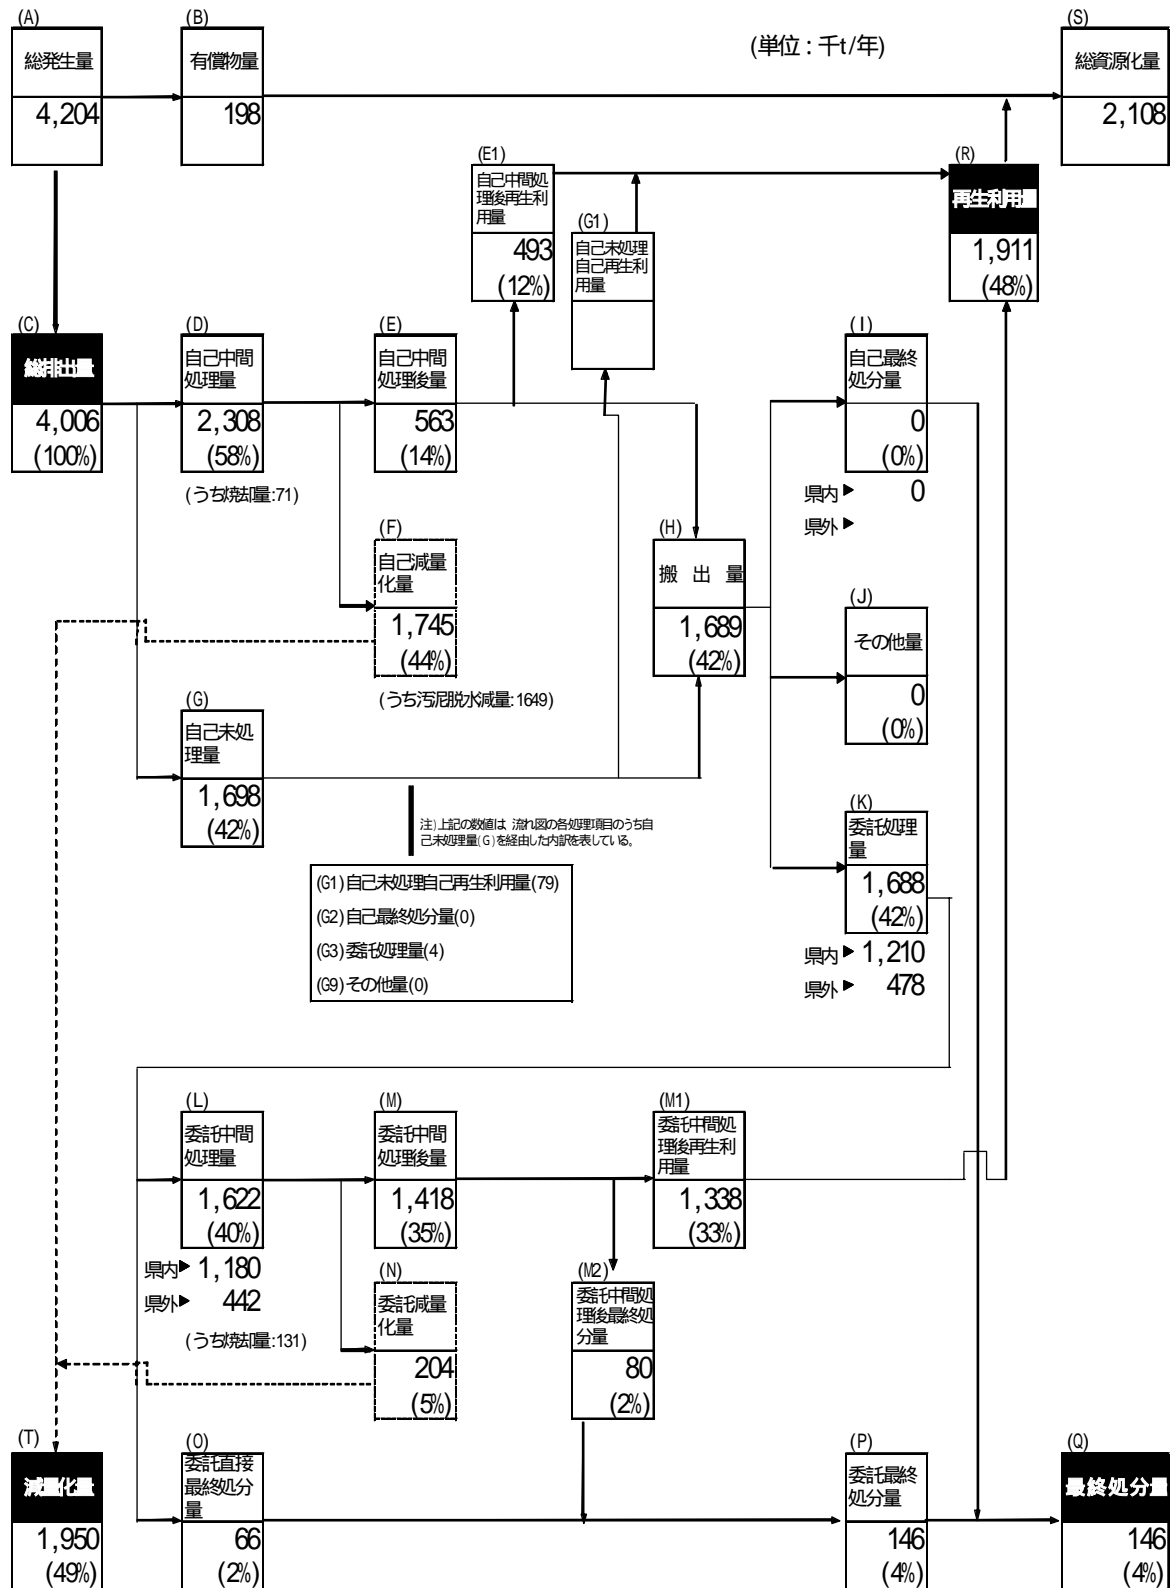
(A)
総発生量
4,204

(B)
有償物量
198

(単位：千t/年)

(S)
総資源化量
2,108

(E1)
自己中間処理後再生利用量
493
(12%)

(G1)
自己未処理自己再生利用量

(R)
再生利用量
1,911
(48%)

(C)
総排出量
4,006
(100%)

(D)
自己中間処理量
2,308
(58%)
(うち焼却量:71)

(E)
自己中間処理後量
563
(14%)

(I)
自己最終処分量
0
(0%)
県内▶ 0
県外▶

(F)
自己減量化量
1,745
(44%)
(うち汚泥脱水減量:1649)

(H)
搬 出 量
1,689
(42%)

(J)
その他量
0
(0%)

(G)
自己未処理量
1,698
(42%)

注)上記の数値は、流れ図の各処理項目のうち自己未処理量(G)を経由した内訳を表している。

(G1)自己未処理自己再生利用量(79)
(G2)自己最終処分量(0)
(G3)委託処理量(4)
(G9)その他量(0)

(K)
委託処理量
1,688
(42%)
県内▶ 1,210
県外▶ 478

(L)
委託中間処理量
1,622
(40%)
県内▶ 1,180
県外▶ 442
(うち焼却量:131)

(M)
委託中間処理後量
1,418
(35%)

(M1)
委託中間処理後再生利用量
1,338
(33%)

(N)
委託減量化量
204
(5%)

(M2)
委託中間処理後最終処分量
80
(2%)

(T)
減量化量
1,950
(49%)

(O)
委託直接最終処分量
66
(2%)

(P)
委託最終処分量
146
(4%)

(Q)
最終処分量
146
(4%)